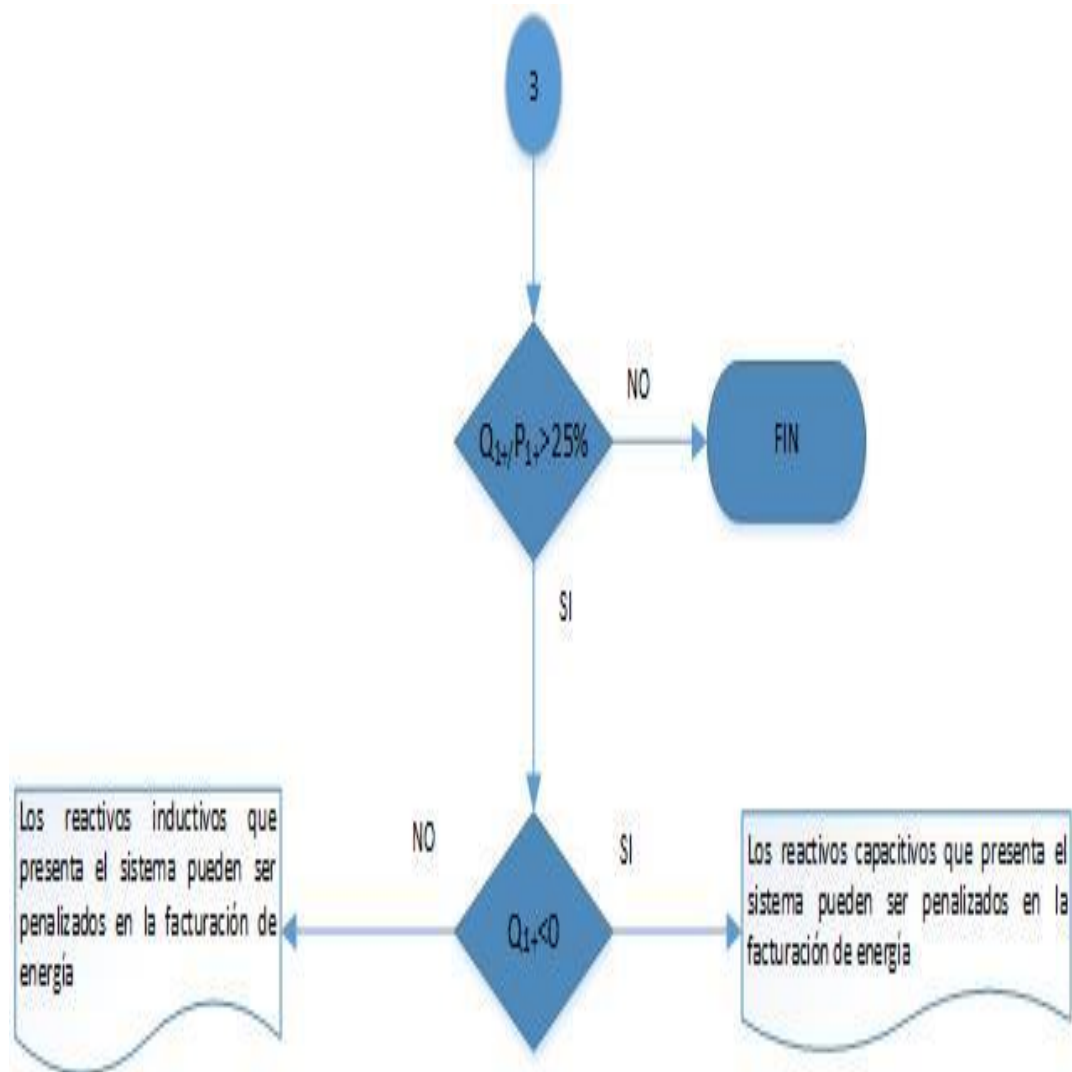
3

NO

$Q_{1+}/P_{1+}>25\%$

FIN

SI

Los reactivos inductivos que presenta el sistema pueden ser penalizados en la facturación de energía

NO

SI

Los reactivos capacitivos que presenta el sistema pueden ser penalizados en la facturación de energía

$Q_{1+}<0$